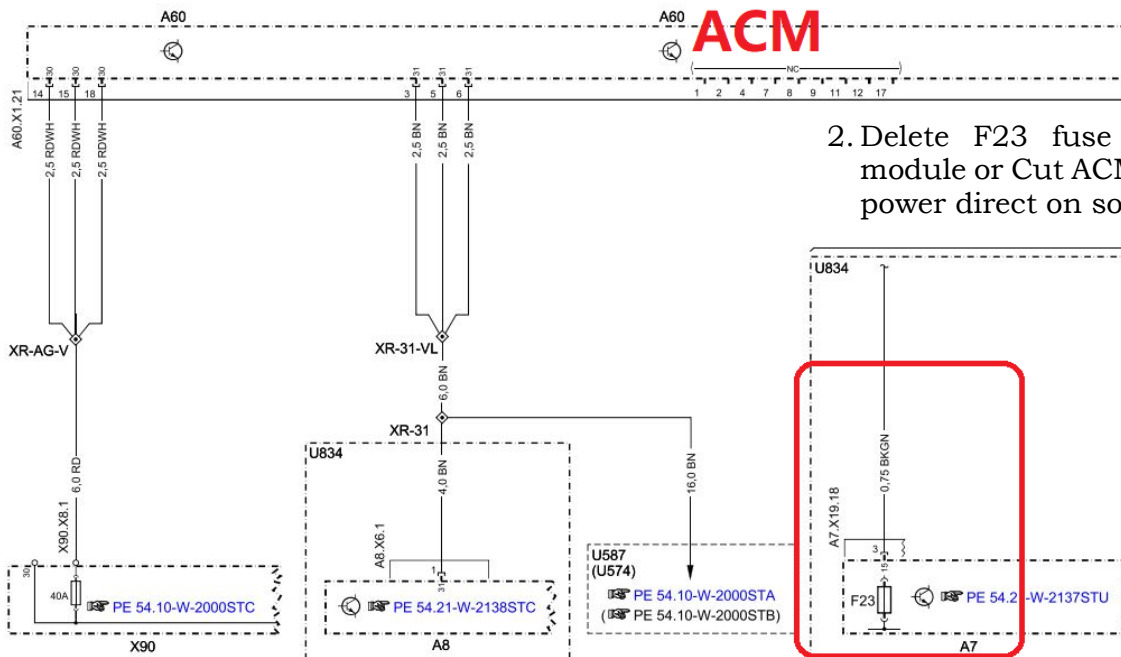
A60

A60 ACM

30 30 30

14 15 18

A60.X1.21

31 31 31

3 5 6

NC

1 2 4 7 8 9 11 12 17

2,5 RDWH 2,5 RDWH 2,5 RDWH

2,5 BN 2,5 BN 2,5 BN

2. Delete F23 fuse module or Cut ACM power direct on so

U834

XR-AG-V

XR-31-VL

6,0 BN

XR-31

U834

0,75 BKGN

A7.X19.18

6,0 RD

4,0 BN

16,0 BN

X90.X8.1

A8.X6.1

U587
(U574)

30

40A

PE 54.10-W-2000STC

X90

1

31

PE 54.21-W-2138STC

A8

PE 54.10-W-2000STA
( PE 54.10-W-2000STB)

3

15

F23

PE 54.2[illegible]-W-2137STU

A7